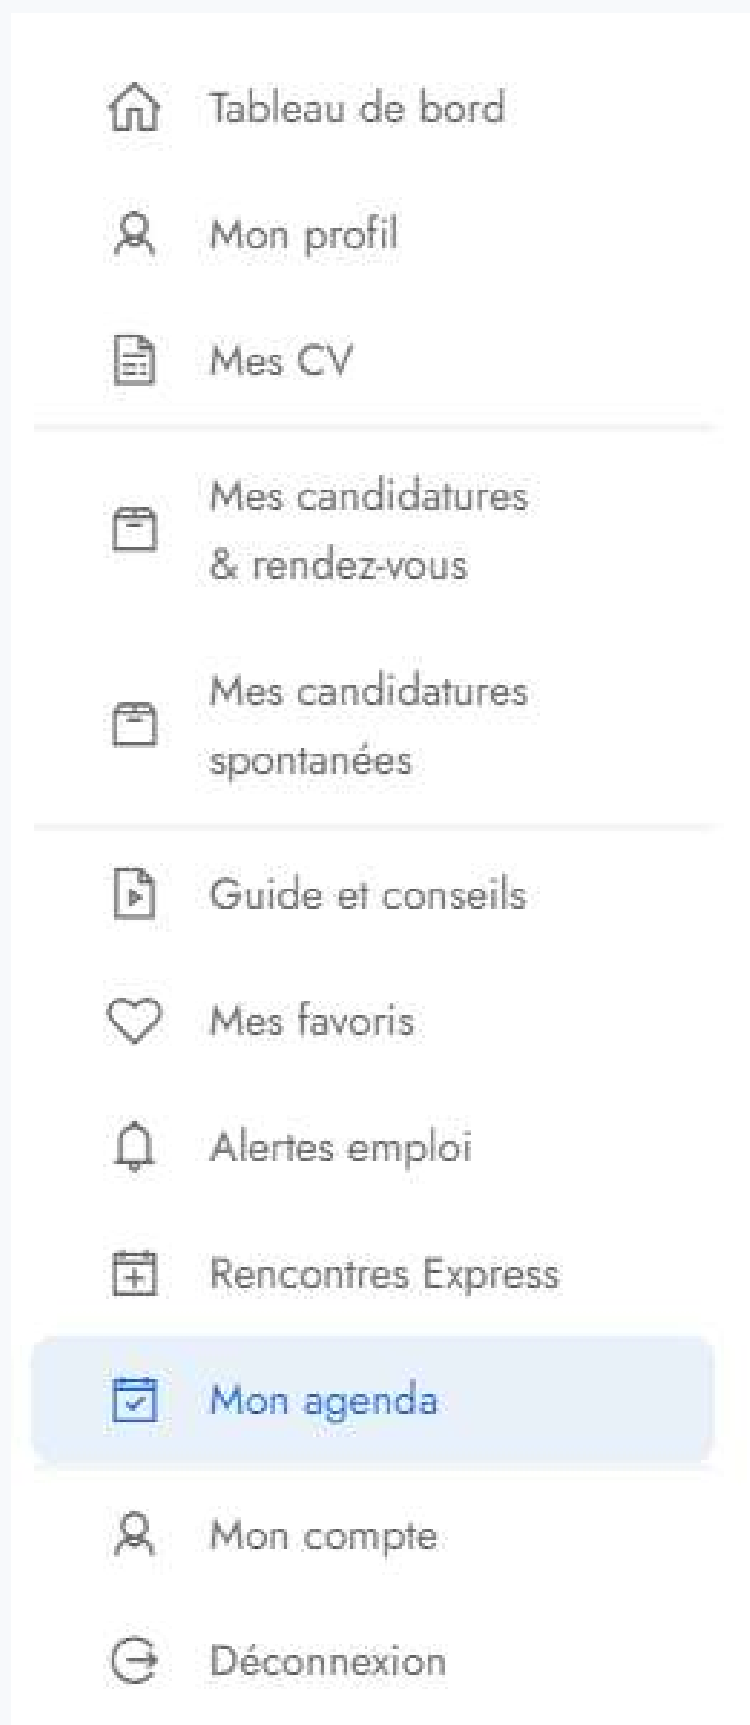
Tableau de bord

Mon profil

Mes CV

Mes candidatures & rendez-vous

Mes candidatures spontanées

Guide et conseils

Mes favoris

Alertes emploi

Rencontres Express

Mon agenda

Mon compte

Déconnexion